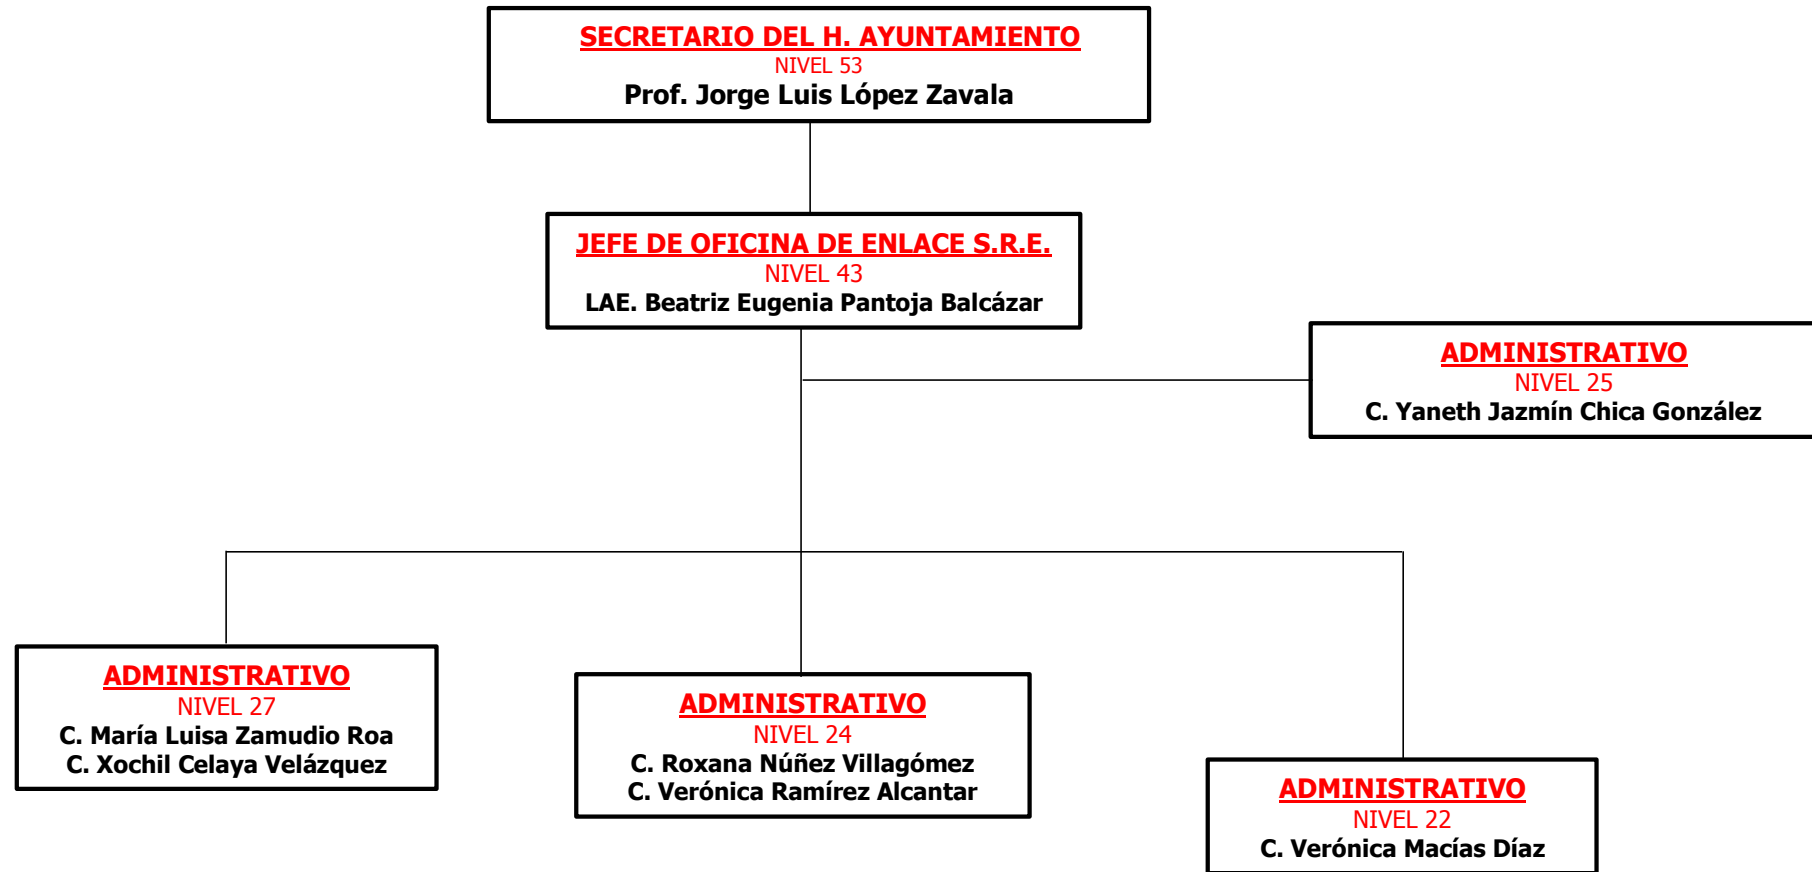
SECRETARIO DEL H. AYUNTAMIENTO
NIVEL 53
Prof. Jorge Luis López Zavala

JEFE DE OFICINA DE ENLACE S.R.E.
NIVEL 43
LAE. Beatriz Eugenia Pantoja Balcázar

ADMINISTRATIVO
NIVEL 25
C. Yaneth Jazmín Chica González

ADMINISTRATIVO
NIVEL 27
C. María Luisa Zamudio Roa
C. Xochil Celaya Velázquez

ADMINISTRATIVO
NIVEL 24
C. Roxana Núñez Villagómez
C. Verónica Ramírez Alcantar

ADMINISTRATIVO
NIVEL 22
C. Verónica Macías Díaz